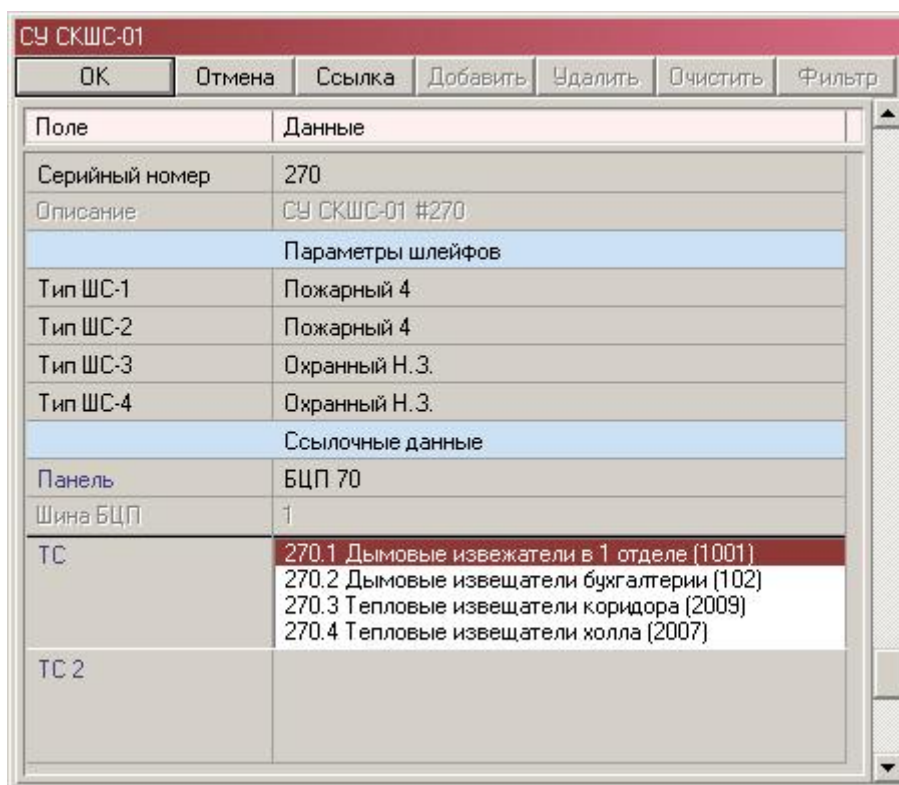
СУ СКШС-01

OK | Отмена | Ссылка | Добавить | Удалить | Очистить | Фильтр

| Поле | Данные |
|---|---|
| Серийный номер | 270 |
| Описание | СУ СКШС-01 #270 |
| | Параметры шлейфов |
| Тип ШС-1 | Пожарный 4 |
| Тип ШС-2 | Пожарный 4 |
| Тип ШС-3 | Охранный Н.З. |
| Тип ШС-4 | Охранный Н.З. |
| | Ссылочные данные |
| Панель | БЦП 70 |
| Шина БЦП | 1 |
| ТС | 270.1 Дымовые извежатели в 1 отделе (1001)<br>270.2 Дымовые извещатели бухгалтерии (102)<br>270.3 Тепловые извещатели коридора (2009)<br>270.4 Тепловые извещатели холла (2007) |
| ТС 2 | |